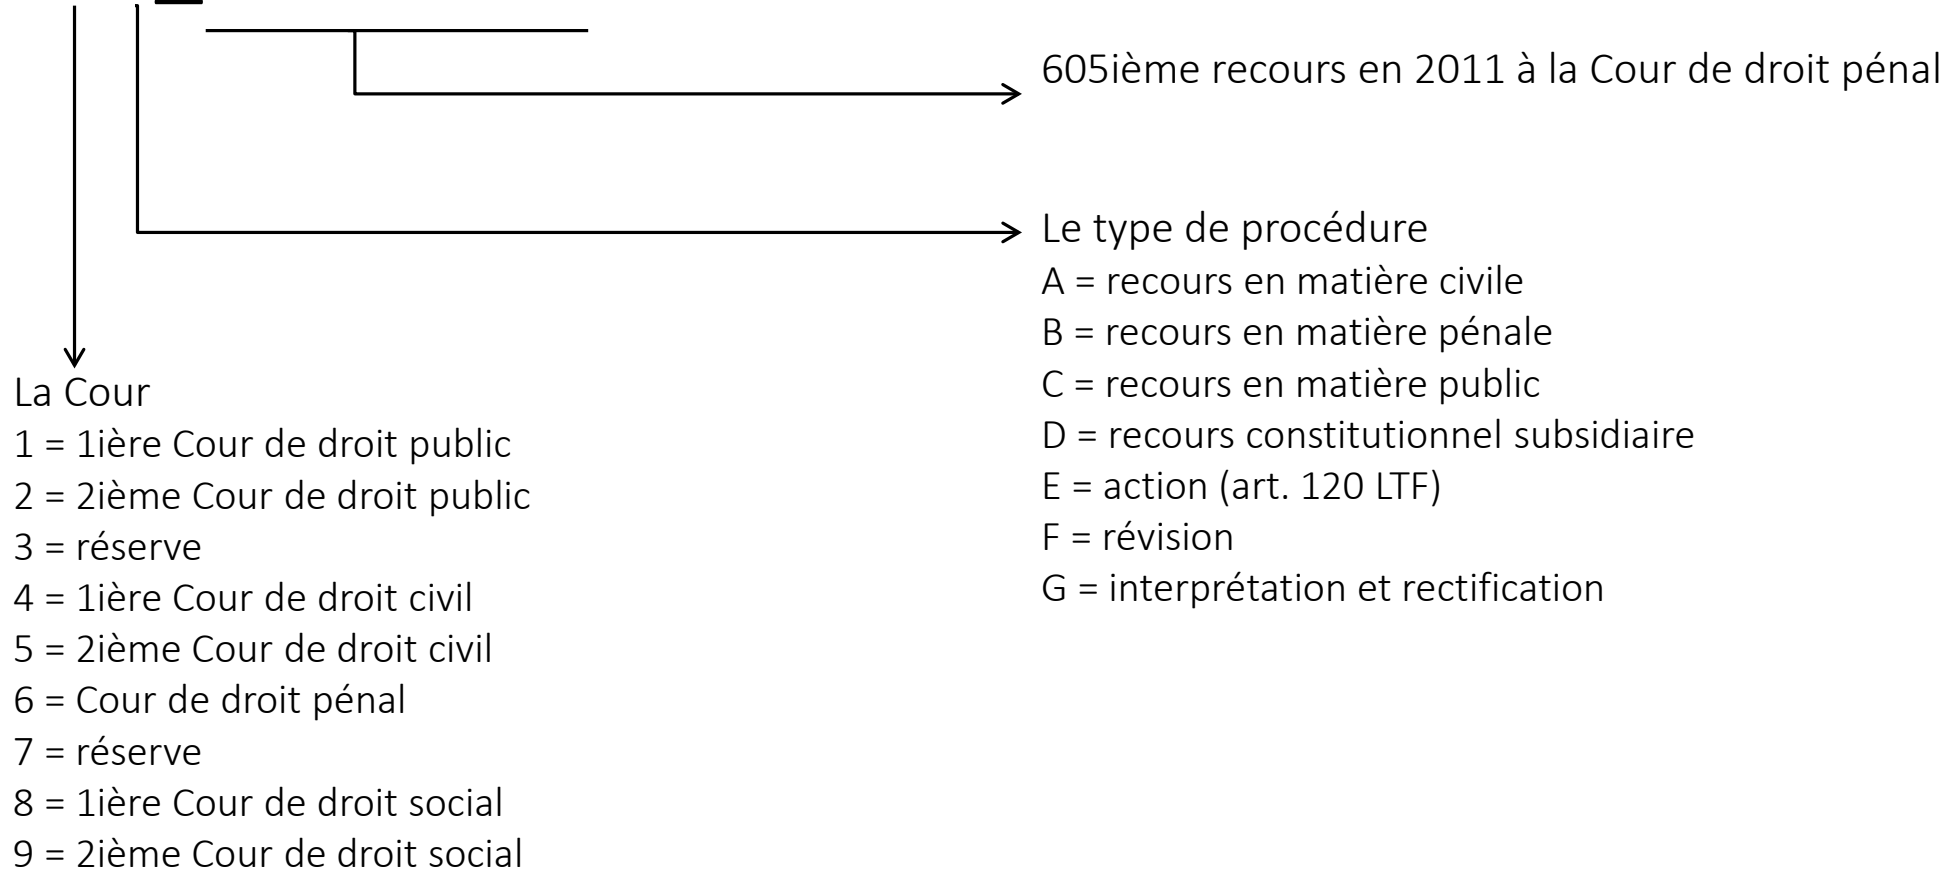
605ième recours en 2011 à la Cour de droit pénal

Le type de procédure
A = recours en matière civile
B = recours en matière pénale
C = recours en matière public
D = recours constitutionnel subsidiaire
E = action (art. 120 LTF)
F = révision
G = interprétation et rectification

La Cour
1 = 1ière Cour de droit public
2 = 2ième Cour de droit public
3 = réserve
4 = 1ière Cour de droit civil
5 = 2ième Cour de droit civil
6 = Cour de droit pénal
7 = réserve
8 = 1ière Cour de droit social
9 = 2ième Cour de droit social